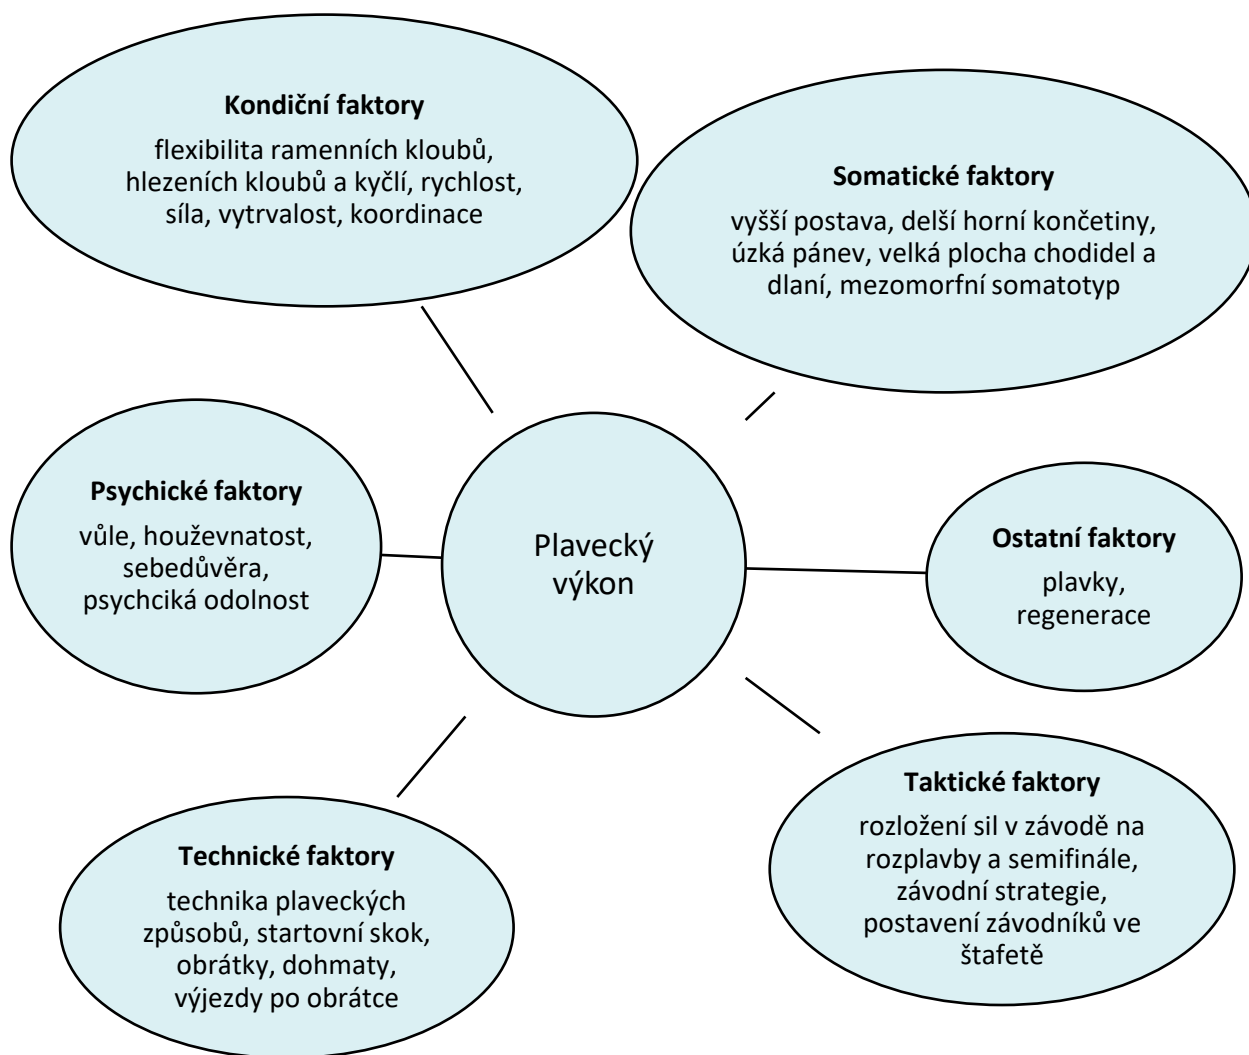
**Kondiční faktory**

flexibilita ramenních kloubů, hlezeních kloubů a kyčlí, rychlost, síla, vytrvalost, koordinace

**Somatické faktory**

vyšší postava, delší horní končetiny, úzká pánev, velká plocha chodidel a dlaní, mezomorfní somatotyp

**Psychické faktory**

vůle, houževnatost, sebedůvěra, psychciká odolnost

Plavecký výkon

**Ostatní faktory**

plavky, regenerace

**Taktické faktory**

rozložení sil v závodě na rozplavby a semifinále, závodní strategie, postavení závodníků ve štafetě

**Technické faktory**

technika plaveckých způsobů, startovní skok, obrátky, dohmaty, výjezdy po obrátce